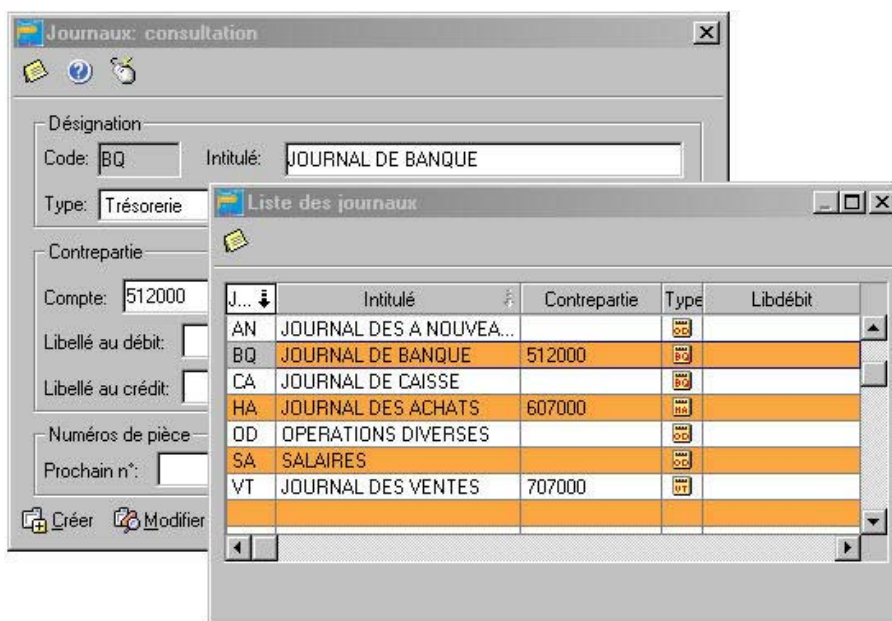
Journaux: consultation

Désignation
Code: BQ
Intitulé: JOURNAL DE BANQUE
Type: Trésorerie

Contrepartie
Compte: 512000
Libellé au débit:
Libellé au crédit:

Numéros de pièce
Prochain n°:

Créer Modifier

Liste des journaux

| J... | Intitulé | Contrepartie | Type | Libdébit |
|---|---|---|---|---|
| AN | JOURNAL DES A NOUVEA... | | OD | |
| BQ | JOURNAL DE BANQUE | 512000 | BQ | |
| CA | JOURNAL DE CAISSE | | BQ | |
| HA | JOURNAL DES ACHATS | 607000 | HA | |
| OD | OPERATIONS DIVERSES | | OD | |
| SA | SALAIRES | | OD | |
| VT | JOURNAL DES VENTES | 707000 | VT | |